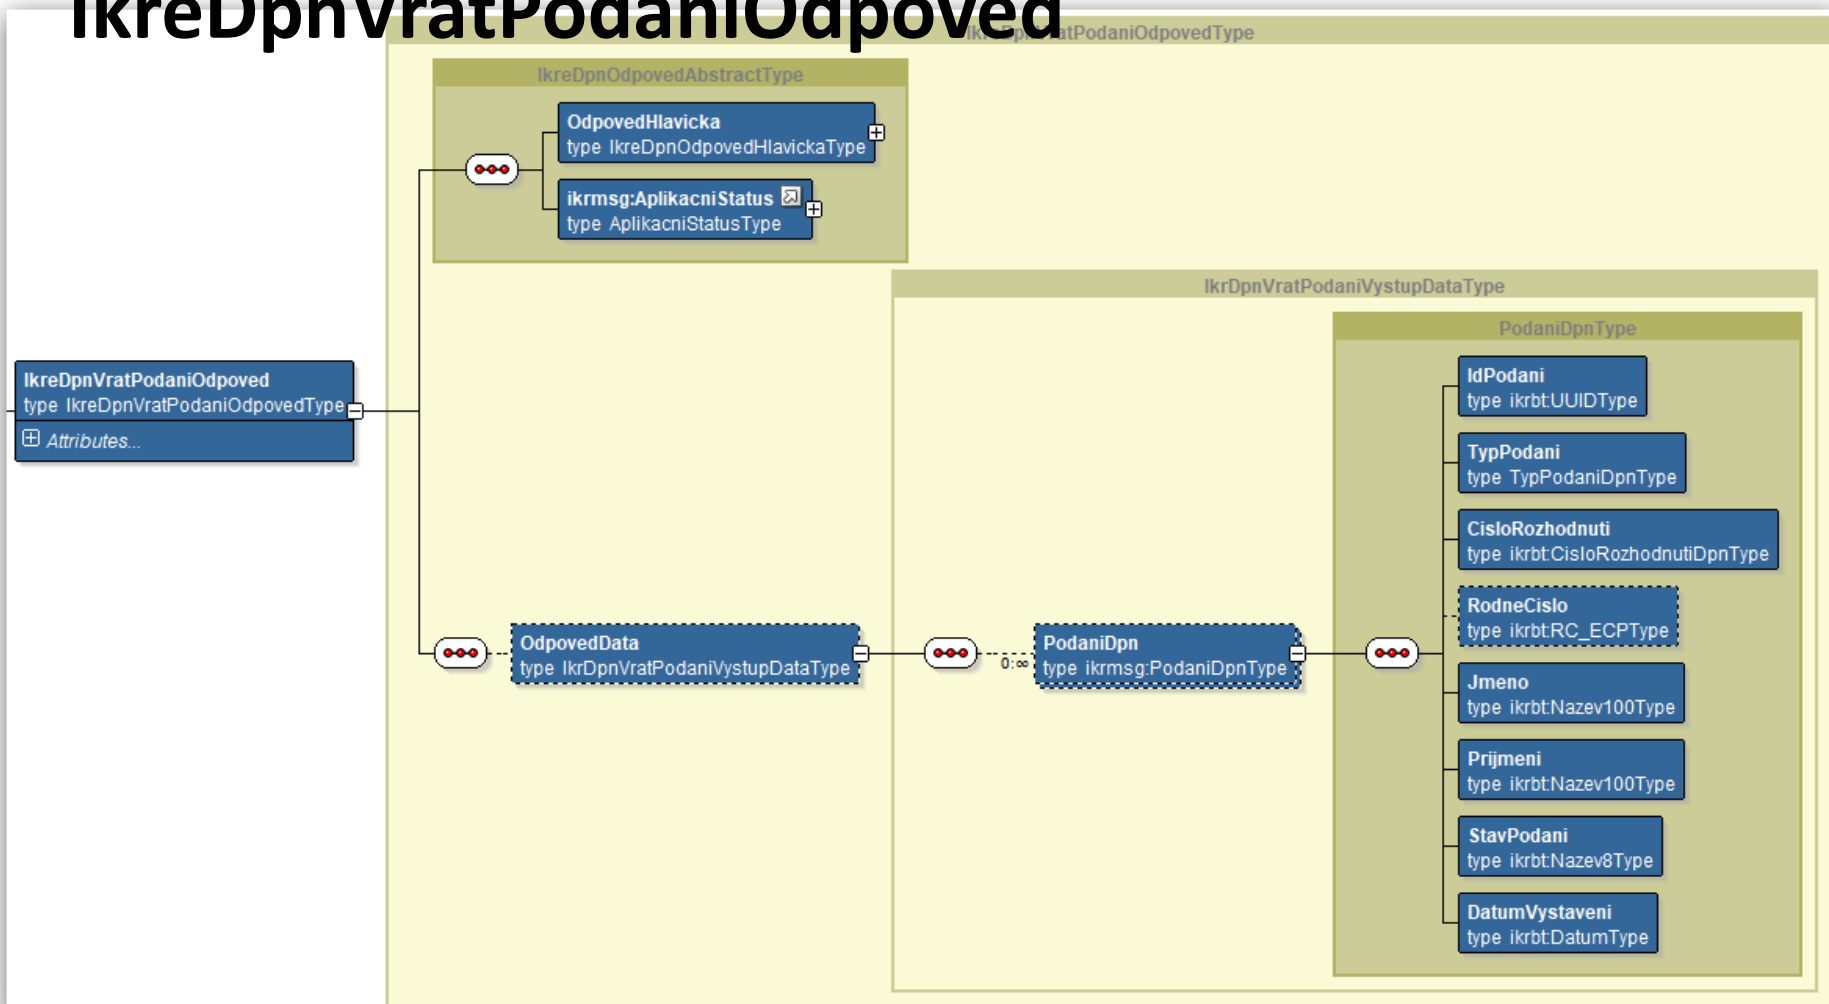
IkreDpnVratPodaniOdpoved

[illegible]atPodaniOdpovedType

IkreDpnOdpovedAbstractType

OdpovedHlavicka
type IkreDpnOdpovedHlavickaType

ikrmsg:AplikacniStatus
type AplikacniStatusType

IkreDpnVratPodaniOdpoved
type IkreDpnVratPodaniOdpovedType

Attributes...

IkrDpnVratPodaniVystupDataType

PodaniDpnType

OdpovedData
type IkrDpnVratPodaniVystupDataType

0..∞

PodaniDpn
type ikrmsg:PodaniDpnType

IdPodani
type ikrbt:UUIDType

TypPodani
type TypPodaniDpnType

CisloRozhodnuti
type ikrbt:CisloRozhodnutiDpnType

RodneCislo
type ikrbt:RC_ECPType

Jmeno
type ikrbt:Nazev100Type

Prijmeni
type ikrbt:Nazev100Type

StavPodani
type ikrbt:Nazev8Type

DatumVystaveni
type ikrbt:DatumType